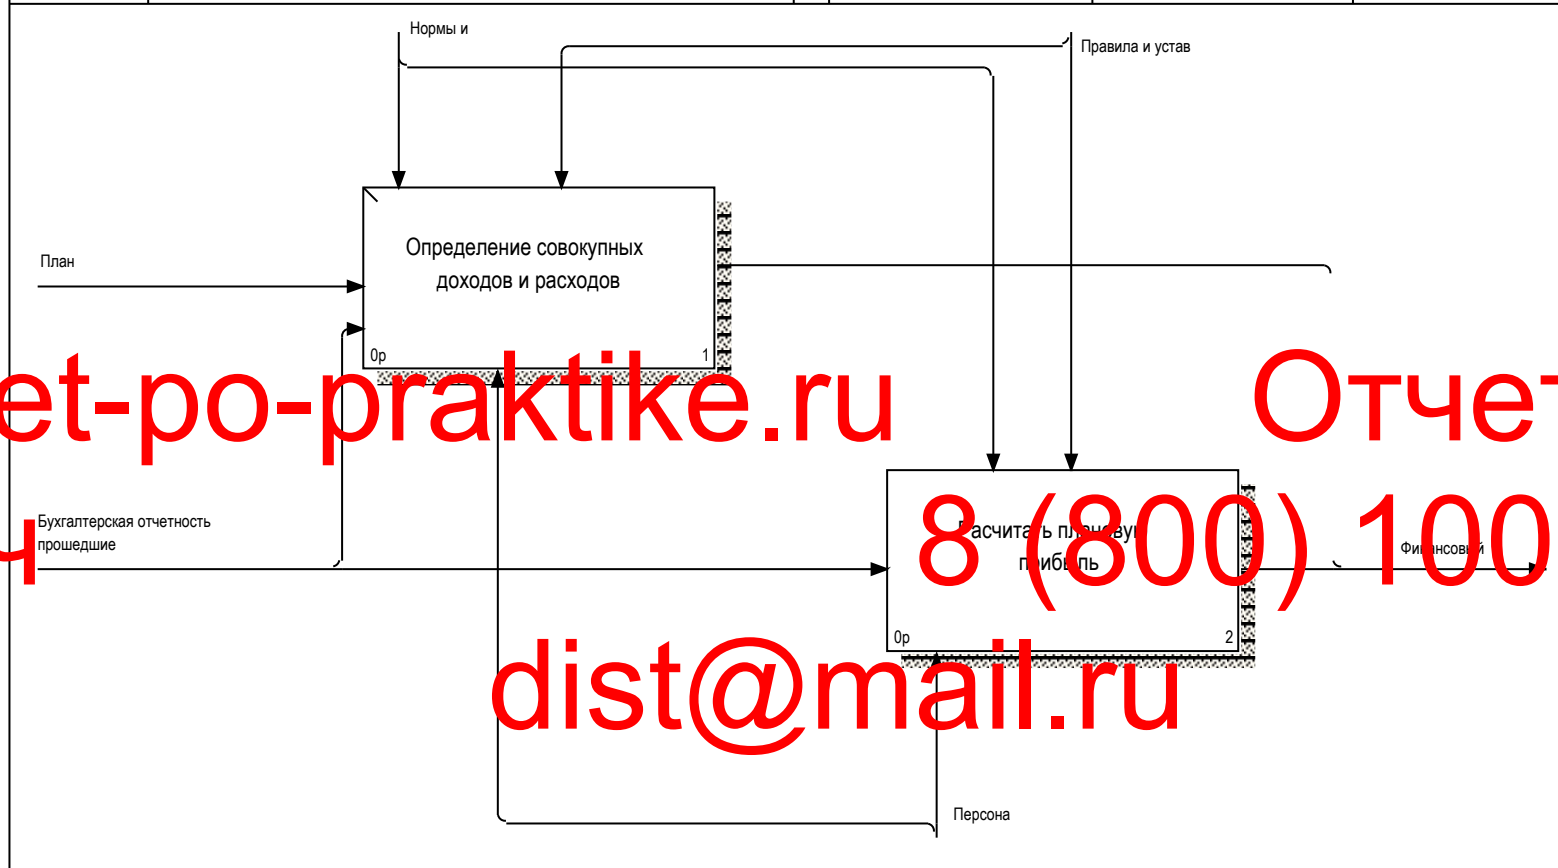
Нормы и

Правила и устав

План

Определение совокупных доходов и расходов

0р

1

et-po-praktike.ru

Отчет

Бухгалтерская отчетность прошедшие

ч

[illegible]асчитать пл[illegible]ову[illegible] п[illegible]ибыль

8 (800) 100

Фи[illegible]нсовый

0р

2

dist@mail.ru

Персона